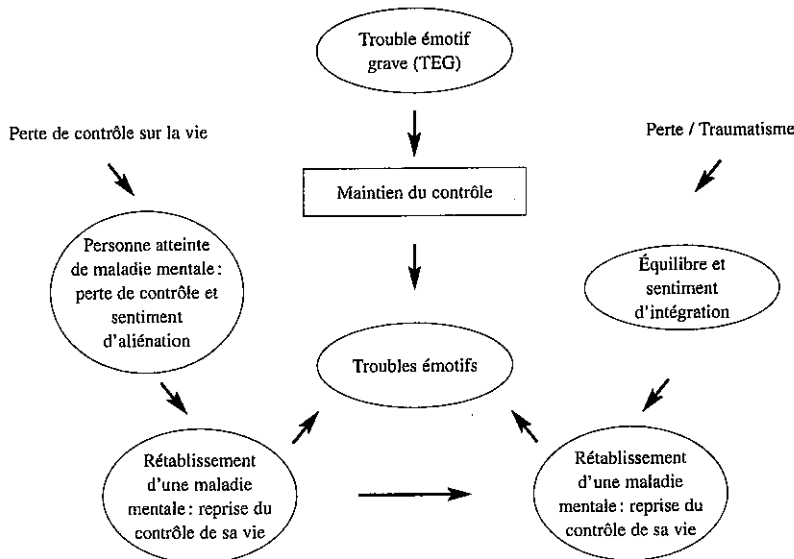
Trouble émotif grave (TEG)

Perte de contrôle sur la vie

Perte / Traumatisme

Maintien du contrôle

Personne atteinte de maladie mentale : perte de contrôle et sentiment d'aliénation

Équilibre et sentiment d'intégration

Troubles émotifs

Rétablissement d'une maladie mentale : reprise du contrôle de sa vie

Rétablissement d'une maladie mentale : reprise du contrôle de sa vie